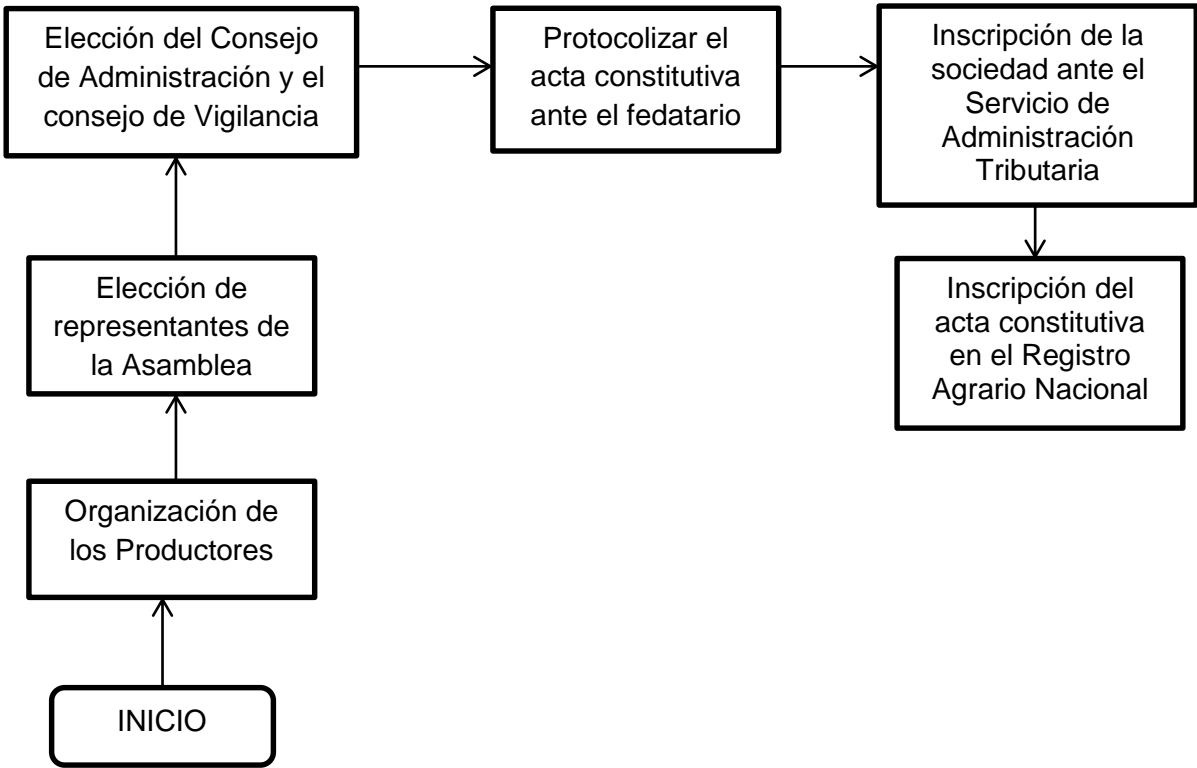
INICIO

Organización de los Productores

Elección de representantes de la Asamblea

Elección del Consejo de Administración y el consejo de Vigilancia

Protocolizar el acta constitutiva ante el fedatario

Inscripción de la sociedad ante el Servicio de Administración Tributaria

Inscripción del acta constitutiva en el Registro Agrario Nacional